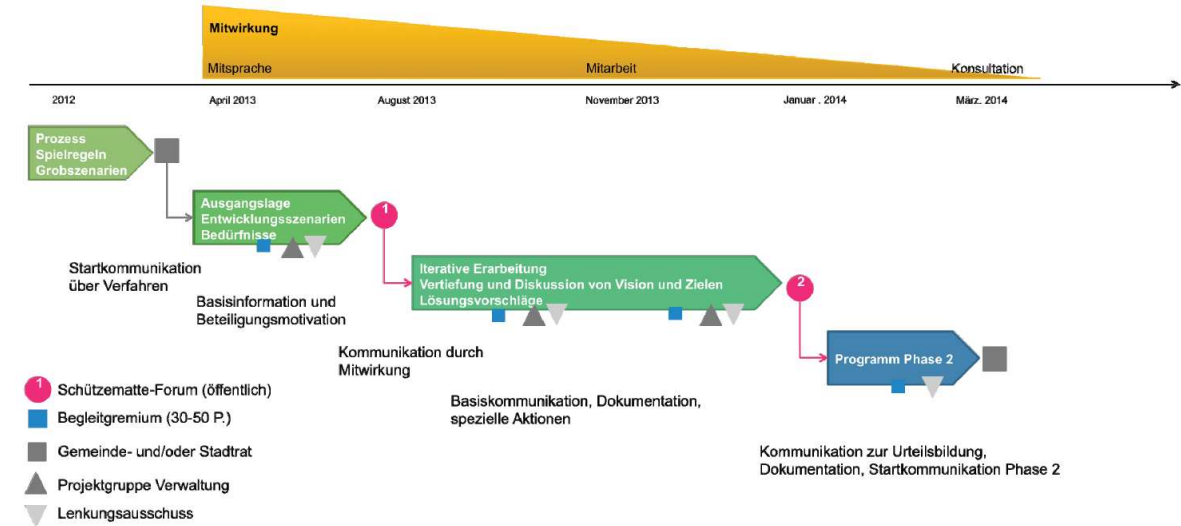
Mitwirkung

Mitsprache

Mitarbeit

Konsultation

2012

April 2013

August 2013

November 2013

Januar . 2014

März. 2014

Prozess
Spielregeln
Grobszenarien

Ausgangslage
Entwicklungsszenarien
Bedürfnisse

1

Startkommunikation
über Verfahren

Basisinformation und
Beteiligungsmotivation

Iterative Erarbeitung
Vertiefung und Diskussion von Vision und Zielen
Lösungsvorschläge

2

Kommunikation durch
Mitwirkung

Programm Phase 2

Basiskommunikation, Dokumentation,
spezielle Aktionen

Kommunikation zur Urteilsbildung,
Dokumentation, Startkommunikation Phase 2

1 Schützematte-Forum (öffentlich)

Begleitgremium (30-50 P.)

Gemeinde- und/oder Stadtrat

Projektgruppe Verwaltung

Lenkungsausschuss